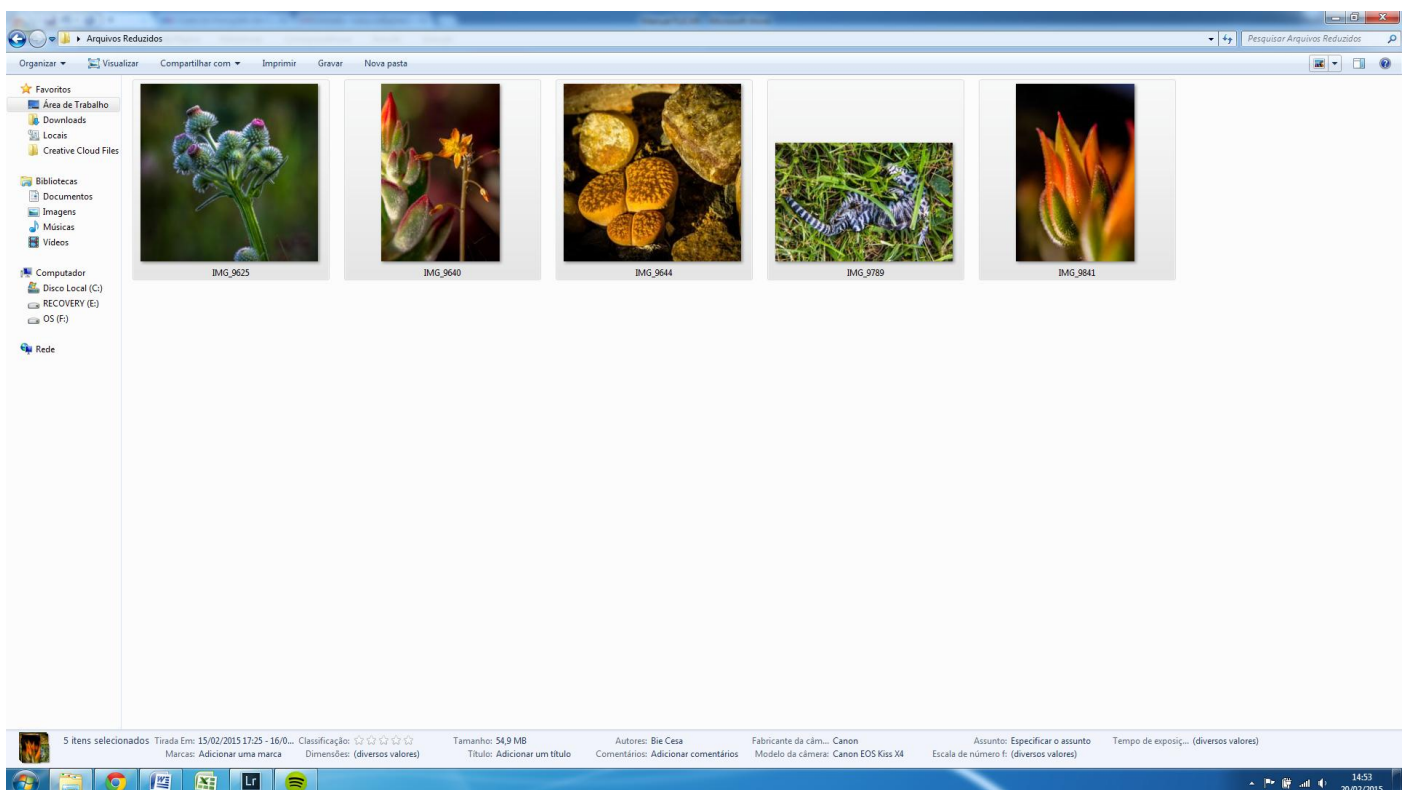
Arquivos Reduzidos

Pesquisar Arquivos Reduzidos

Organizar ▾ Visualizar Compartilhar com ▾ Imprimir Gravar Nova pasta

Favoritos
Área de Trabalho
Downloads
Locais
Creative Cloud Files

Bibliotecas
Documentos
Imagens
Músicas
Vídeos

Computador
Disco Local (C:)
RECOVERY (E:)
OS (F:)

Rede

IMG_9625
IMG_9640
IMG_9644
IMG_9789
IMG_9841

5 itens selecionados Tirada Em: 15/02/2015 17:25 - 16/0... Classificação: ☆☆☆☆☆ Tamanho: 54,9 MB Autores: Bie Cesa Fabricante da câm... Canon Assunto: Especificar o assunto Tempo de exposiç... (diversos valores)
Marcas: Adicionar uma marca Dimensões: (diversos valores) Título: Adicionar um título Comentários: Adicionar comentários Modelo da câmera: Canon EOS Kiss X4 Escala de número f: (diversos valores)

14:53
20/02/2015